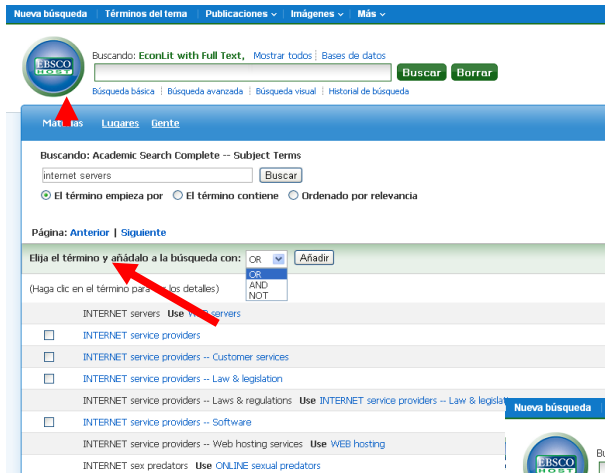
Nueva búsqueda | Términos del tema | Publicaciones | Imágenes | Más

EBSCO HOST

Buscando: EconLit with Full Text, Mostrar todos | Bases de datos

Buscar Borrar

Búsqueda básica | Búsqueda avanzada | Búsqueda visual | Historial de búsqueda

Materias Lugares Gente

Buscando: Academic Search Complete -- Subject Terms

internet servers Buscar

El término empieza por El término contiene Ordenado por relevancia

Página: Anterior | Siguiente

Elija el término y añádalo a la búsqueda con: OR Añadir

OR
AND
NOT

(Haga clic en el término para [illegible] los detalles)

INTERNET servers Use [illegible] servers

INTERNET service providers

INTERNET service providers -- Customer services

INTERNET service providers -- Law & legislation

INTERNET service providers -- Laws & regulations Use INTERNET service providers -- Law & legisla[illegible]

INTERNET service providers -- Software

INTERNET service providers -- Web hosting services Use WEB hosting

INTERNET sex predators Use ONLINE sexual predators

Nueva búsqueda

EBSCO HOST